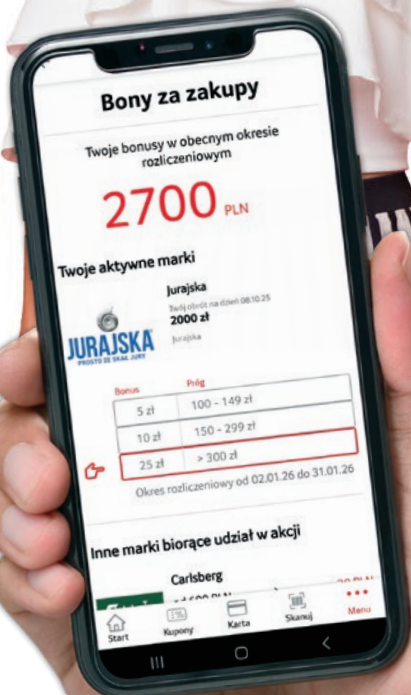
Bony za zakupy

Twoje bonusy w obecnym okresie rozliczeniowym

2700 PLN

Twoje aktywne marki

JURAJSKA
PROSTO ZE SKAŁ JURY

Jurajska
Twój obrót na dzień 08.10.25
2000 zł
Jurajska

| Bonus | Próg |
|---|---|
| 5 zł | 100 - 149 zł |
| 10 zł | 150 - 299 zł |
| 25 zł | > 300 zł |

Okres rozliczeniowy od 02.01.26 do 31.01.26

Inne marki biorące udział w akcji

Carlsberg
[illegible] PLN

Start Kupony Karta Skanuj Menu